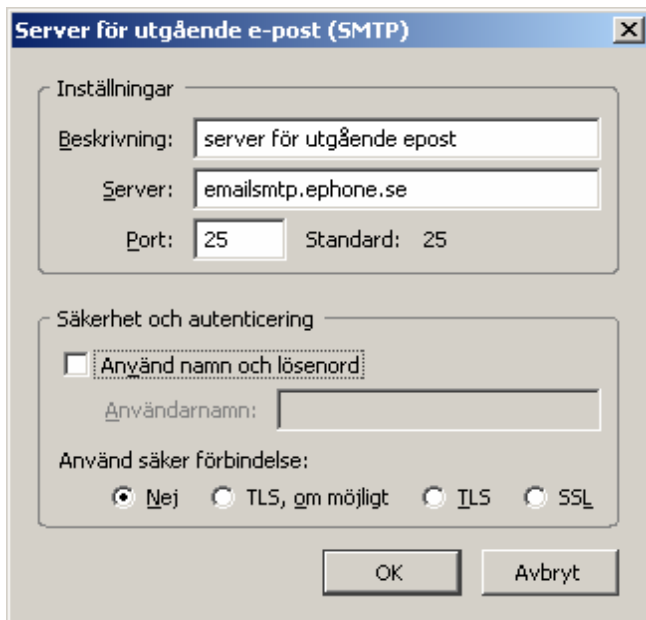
Server för utgående e-post (SMTP)

Inställningar

Beskrivning: server för utgående epost

Server: emailsmtp.ephone.se

Port: 25 Standard: 25

Säkerhet och autenticering

Använd namn och lösenord

Användarnamn:

Använd säker förbindelse:

Nej TLS, om möjligt TLS SSL

OK Avbryt